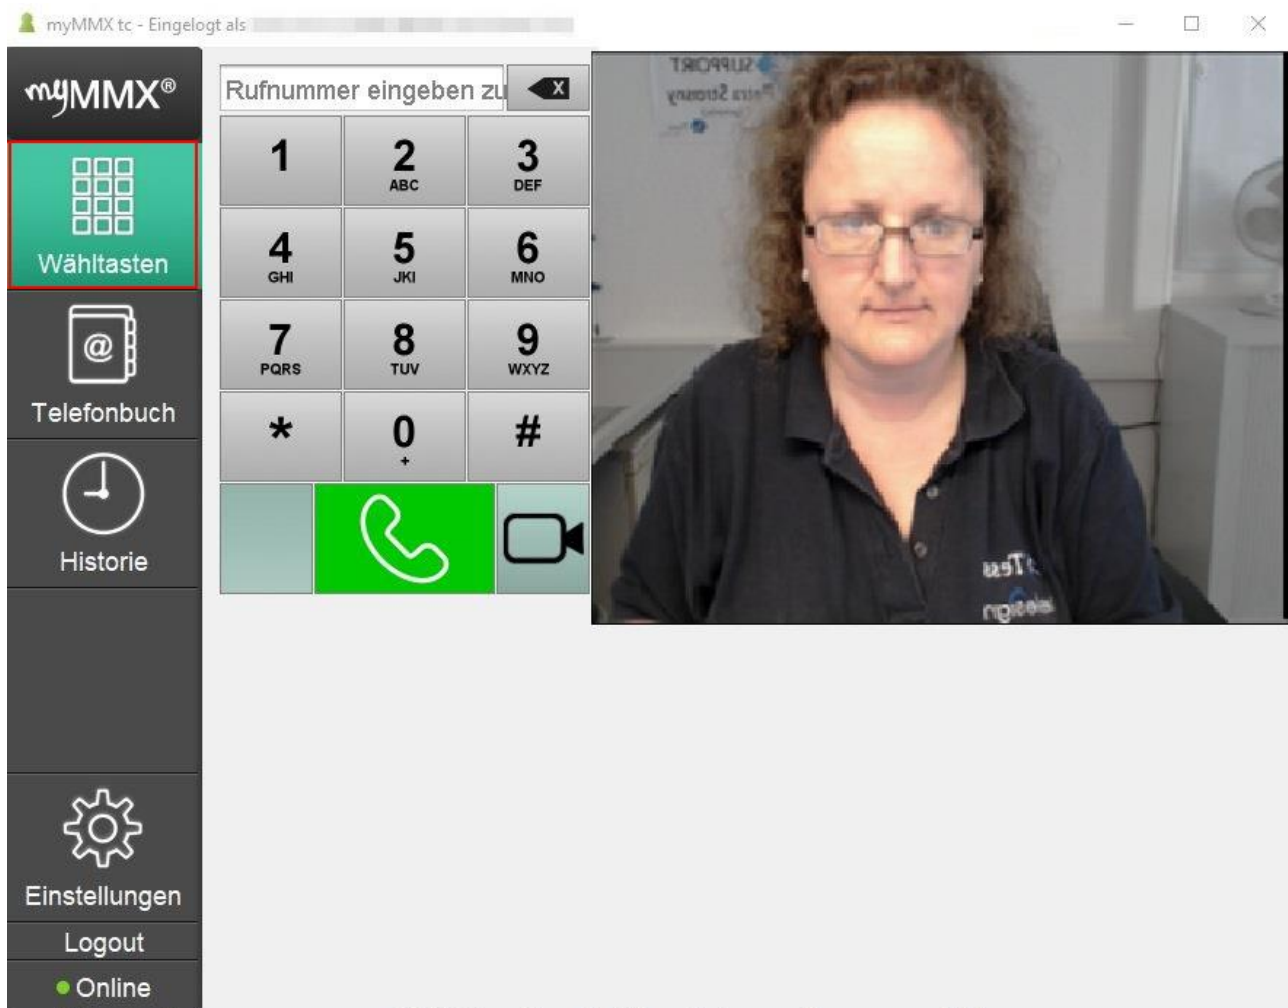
myMMX tc - Eingelogt als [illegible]

myMMX®

Wähltasten

Telefonbuch

Historie

Einstellungen

Logout

Online

Rufnummer eingeben zu

X

1

2
ABC

3
DEF

4
GHI

5
JKI

6
MNO

7
PQRS

8
TUV

9
WXYZ

*

0
+

#

SUPPORT
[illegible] Strauny